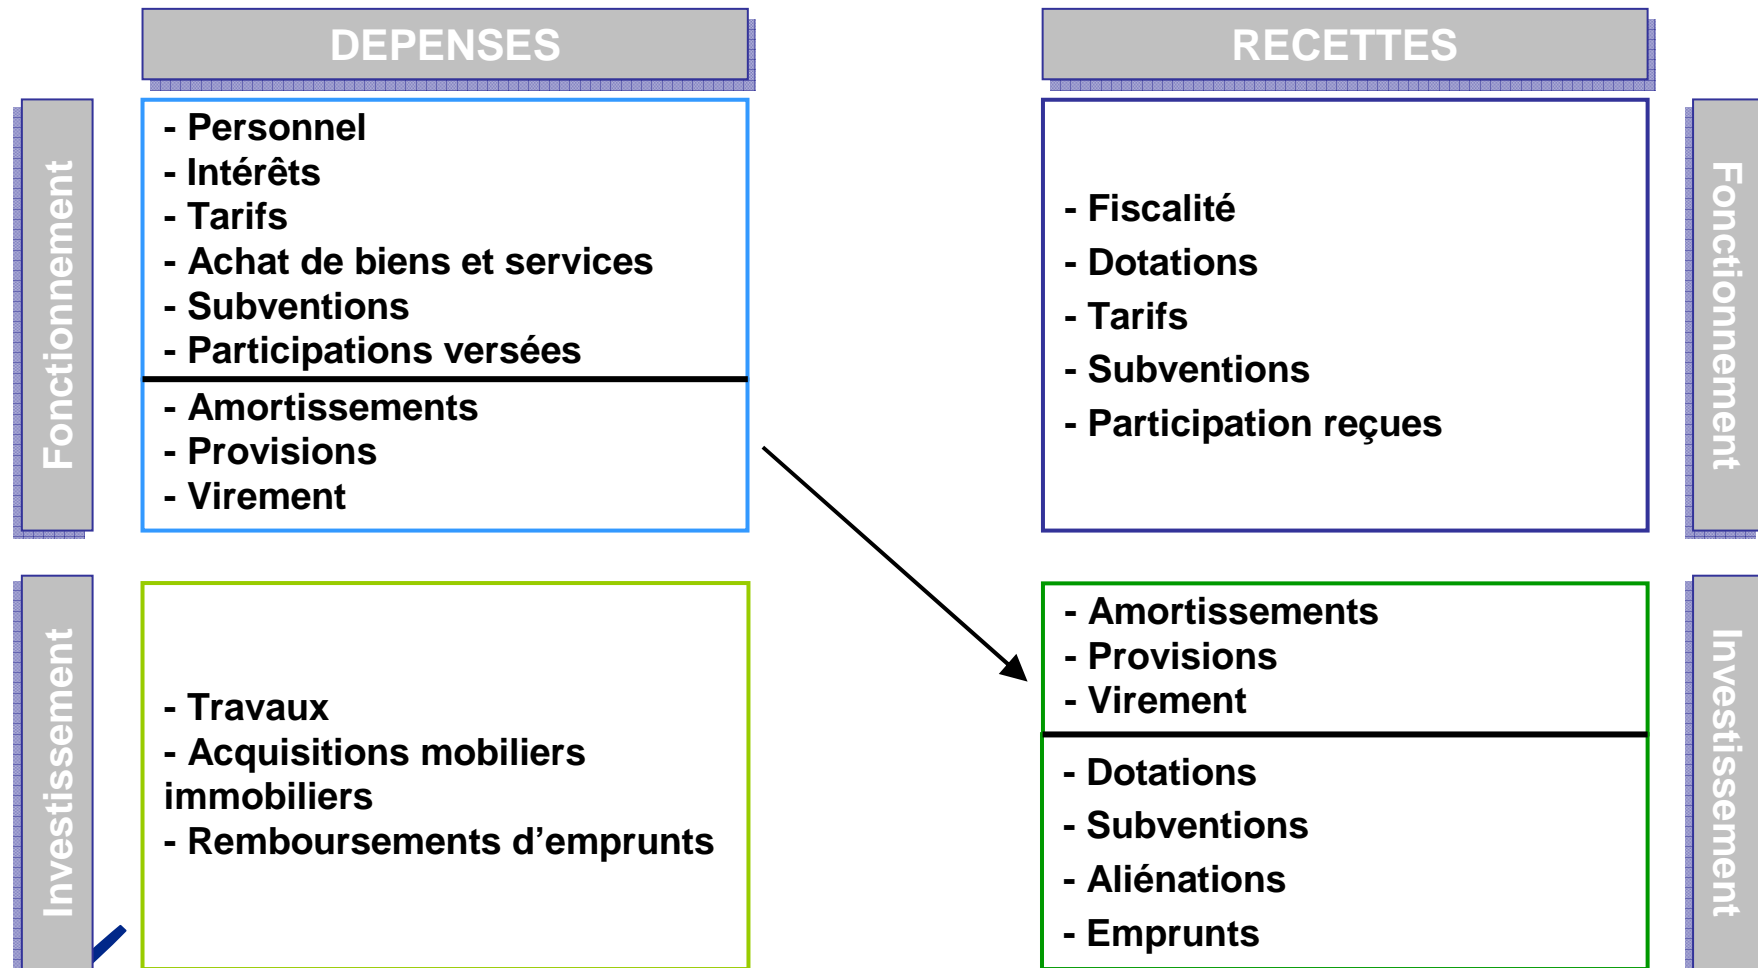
DEPENSES

RECETTES

Fonctionnement

- Personnel
- Intérêts
- Tarifs
- Achat de biens et services
- Subventions
- Participations versées

- Amortissements
- Provisions
- Virement

- Fiscalité
- Dotations
- Tarifs
- Subventions
- Participation reçues

Fonctionnement

Investissement

- Travaux
- Acquisitions mobiliers immobiliers
- Remboursements d'emprunts

- Amortissements
- Provisions
- Virement

- Dotations
- Subventions
- Aliénations
- Emprunts

Investissement